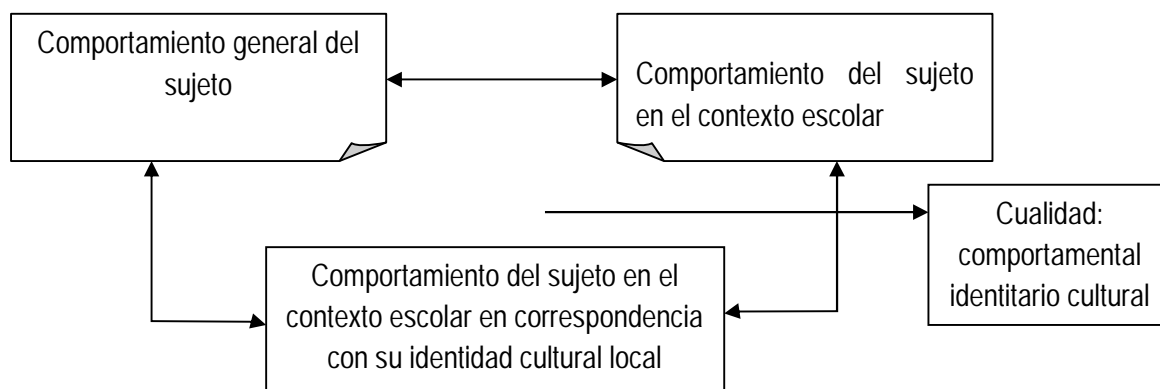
Comportamiento general del sujeto

Comportamiento del sujeto en el contexto escolar

Cualidad: comportamental identitario cultural

Comportamiento del sujeto en el contexto escolar en correspondencia con su identidad cultural local